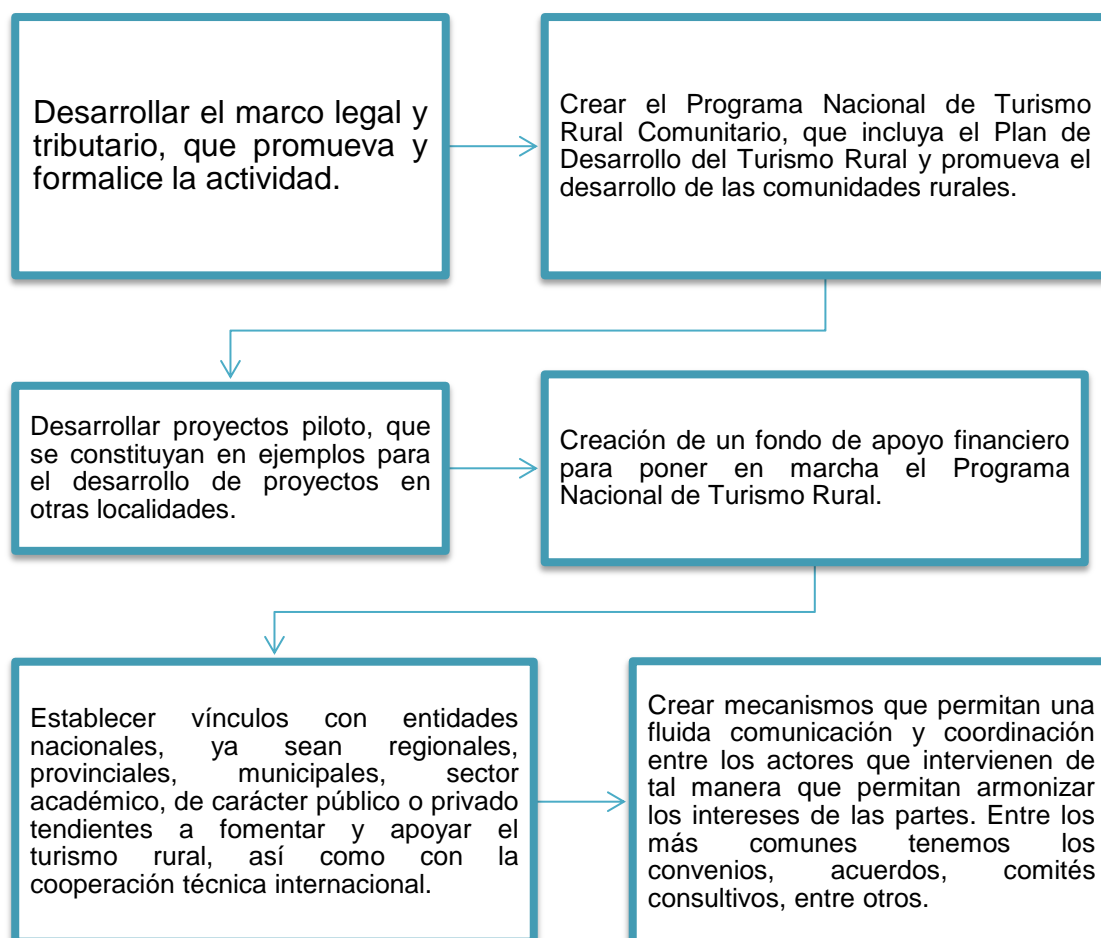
Desarrollar el marco legal y tributario, que promueva y formalice la actividad.

Crear el Programa Nacional de Turismo Rural Comunitario, que incluya el Plan de Desarrollo del Turismo Rural y promueva el desarrollo de las comunidades rurales.

Desarrollar proyectos piloto, que se constituyan en ejemplos para el desarrollo de proyectos en otras localidades.

Creación de un fondo de apoyo financiero para poner en marcha el Programa Nacional de Turismo Rural.

Establecer vínculos con entidades nacionales, ya sean regionales, provinciales, municipales, sector académico, de carácter público o privado tendientes a fomentar y apoyar el turismo rural, así como con la cooperación técnica internacional.

Crear mecanismos que permitan una fluida comunicación y coordinación entre los actores que intervienen de tal manera que permitan armonizar los intereses de las partes. Entre los más comunes tenemos los convenios, acuerdos, comités consultivos, entre otros.